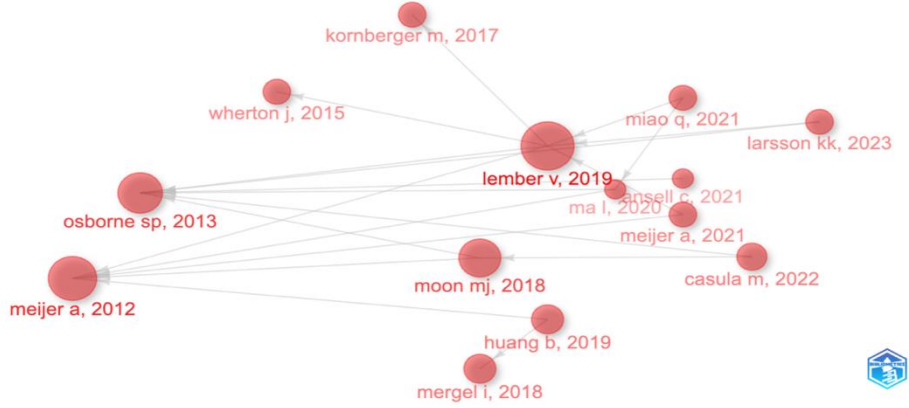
kornberger m, 2017

wherton j, 2015

miao q, 2021

larsson kk, 2023

lember v, 2019

ansell c, 2021

osborne sp, 2013

ma l, 2020

meijer a, 2021

moon mj, 2018

casula m, 2022

meijer a, 2012

huang b, 2019

mergel i, 2018